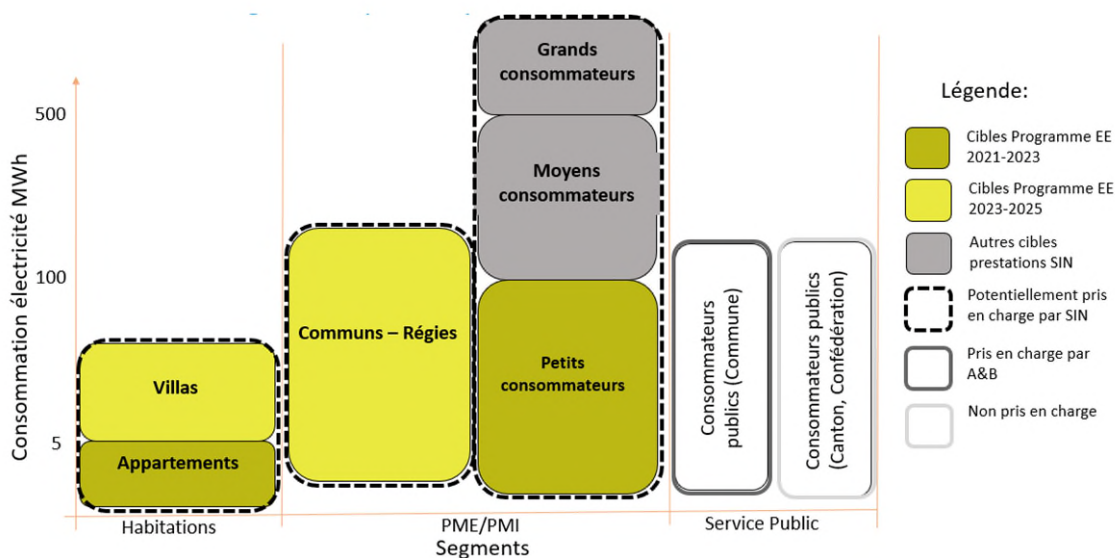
Consommation électricité MWh

500

100

5

Villas

Appartements

Communs – Régies

Grands consommateurs

Moyens consommateurs

Petits consommateurs

Consommateurs publics (Commune)

Consommateurs publics (Canton, Confédération)

Habitations

PME/PMI

Service Public

Segments

Légende:

Cibles Programme EE 2021-2023

Cibles Programme EE 2023-2025

Autres cibles prestations SIN

Potentiellement pris en charge par SIN

Pris en charge par A&B

Non pris en charge